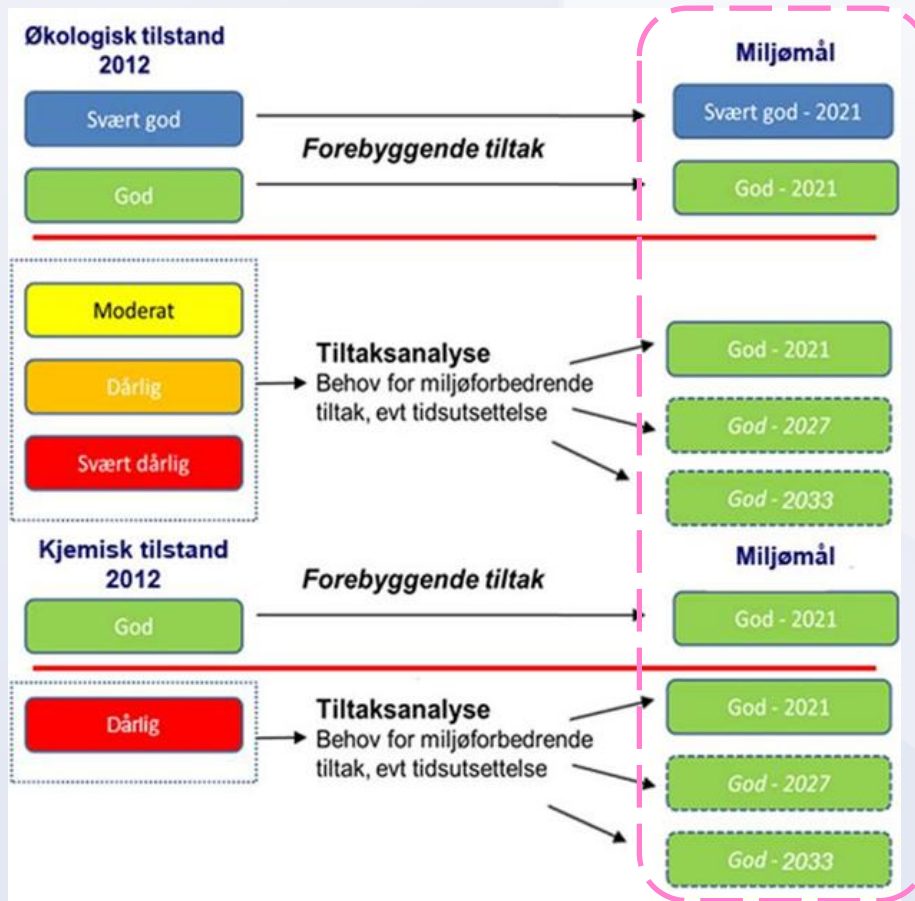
Økologisk tilstand 2012

Svært god

God

Forebyggende tiltak

Miljømål

Svært god - 2021

God - 2021

Moderat

Dårlig

Svært dårlig

Tiltaksanalyse
Behov for miljøforbedrende tiltak, evt tidsutsettelse

God - 2021

God - 2027

God - 2033

Kjemisk tilstand 2012

God

Forebyggende tiltak

Miljømål

God - 2021

Dårlig

Tiltaksanalyse
Behov for miljøforbedrende tiltak, evt tidsutsettelse

God - 2021

God - 2027

God - 2033